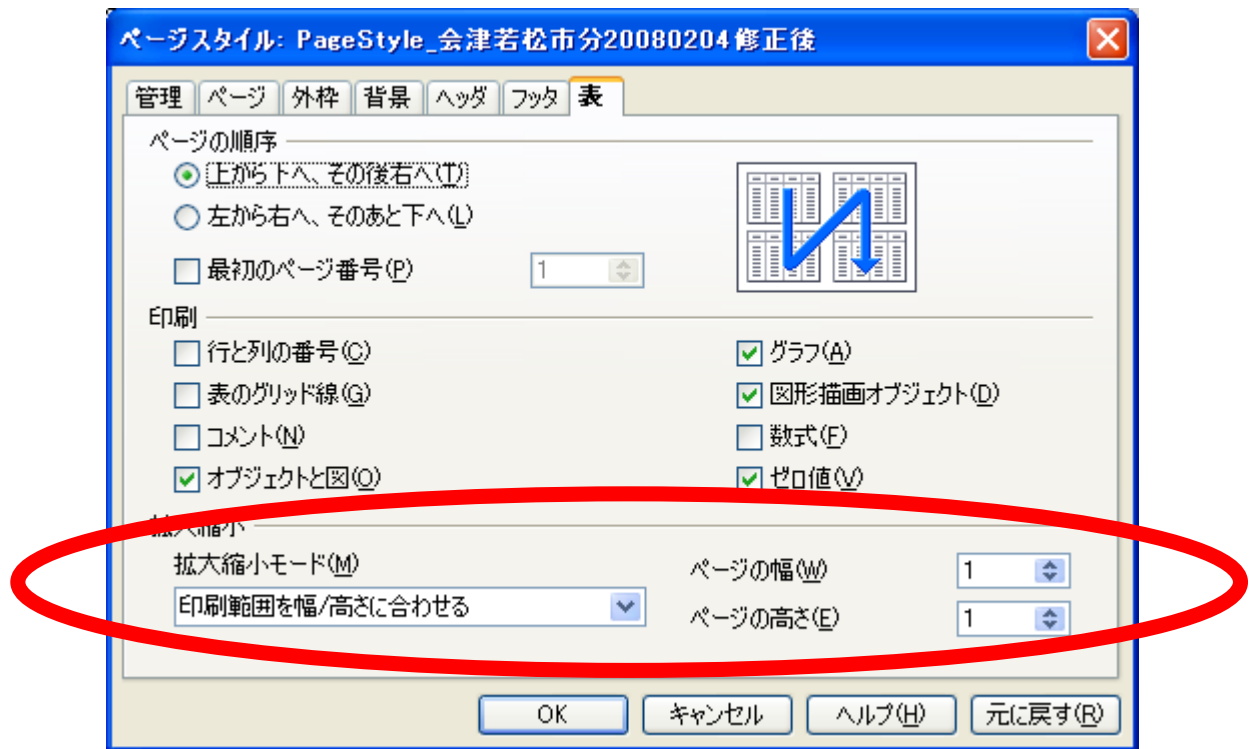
ページスタイル: PageStyle_会津若松市分20080204 修正後

管理 ページ 外枠 背景 ヘッダ フッタ 表

ページの順序

上から下へ、その後右へ(T)

左から右へ、そのあと下へ(L)

最初のページ番号(P) 1

印刷

行と列の番号(C)

表のグリッド線(G)

コメント(N)

オブジェクトと図(O)

グラフ(A)

図形描画オブジェクト(D)

数式(F)

ゼロ値(V)

拡大縮小

拡大縮小モード(M)

印刷範囲を幅/高さに合わせる

ページの幅(W) 1

ページの高さ(E) 1

OK キャンセル ヘルプ(H) 元に戻す(R)